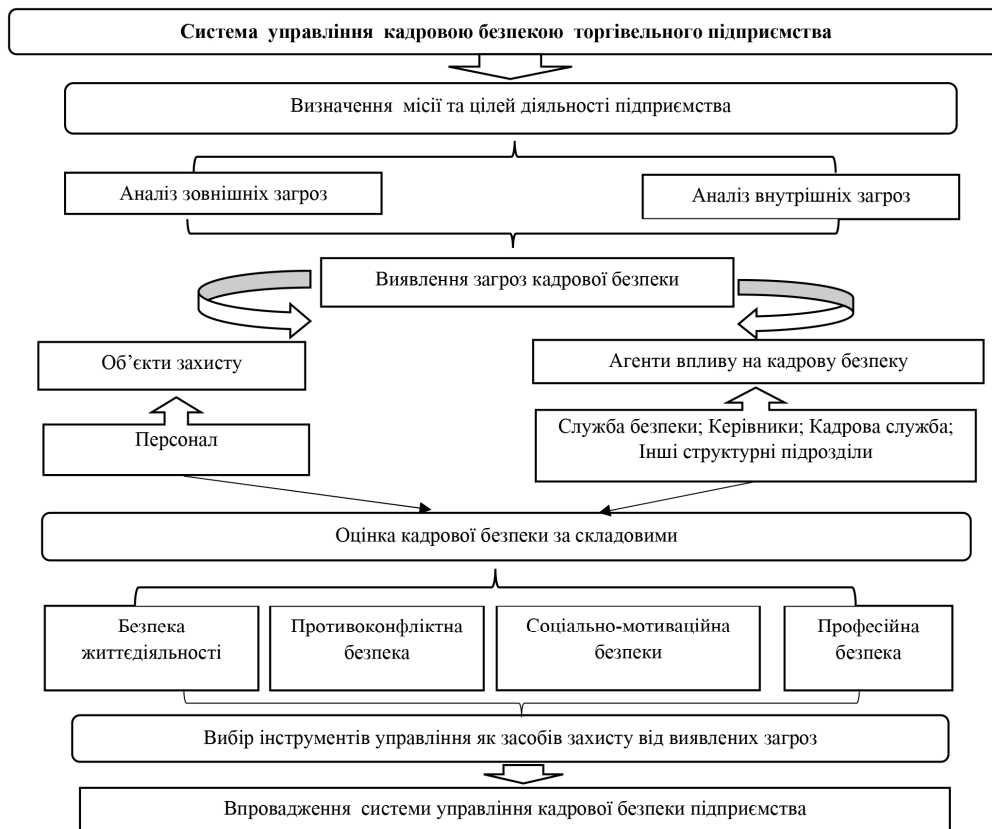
Система управління кадровою безпекою торгівельного підприємства

Визначення місії та цілей діяльності підприємства

Аналіз зовнішніх загроз

Аналіз внутрішніх загроз

Виявлення загроз кадрової безпеки

Об'єкти захисту

Агенти впливу на кадрову безпеку

Персонал

Служба безпеки; Керівники; Кадрова служба; Інші структурні підрозділи

Оцінка кадрової безпеки за складовими

Безпека життєдіяльності

Противоконфліктна безпека

Соціально-мотиваційна безпеки

Професійна безпека

Вибір інструментів управління як засобів захисту від виявлених загроз

Впровадження системи управління кадрової безпеки підприємства